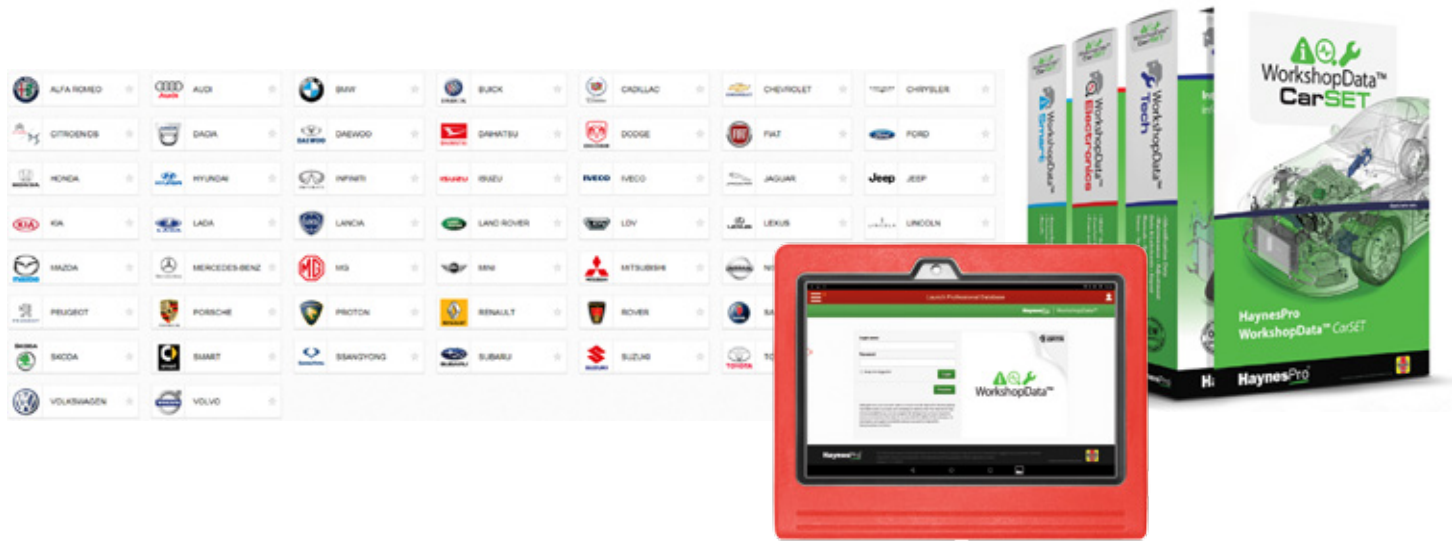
ALFA ROMEO
AUDI
BMW
BUICK
CADILLAC
CHEVROLET
CHRYSLER
CITROEN/DS
DACIA
DAEWOO
DAIHATSU
DODGE
FIAT
FORD
HONDA
HYUNDAI
INFINITI
ISUZU
IVECO
JAGUAR
Jeep
JEEP
KIA
LADA
LANCIA
LAND ROVER
LDV
LEXUS
LINCOLN
MAZDA
MERCEDES-BENZ
MG
MINI
MITSUBISHI
NI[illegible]
PEUGEOT
PORSCHE
PROTON
RENAULT
ROVER
SA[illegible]
SKODA
SMART
SSANGYONG
SUBARU
SUZUKI
TO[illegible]
VOLKSWAGEN
VOLVO

Launch Professional Database
WorkshopData™

WorkshopData™ Smart
WorkshopData™ Electronics
WorkshopData™ Tech
WorkshopData™ CarSET
HaynesPro WorkshopData™ CarSET
HaynesPro